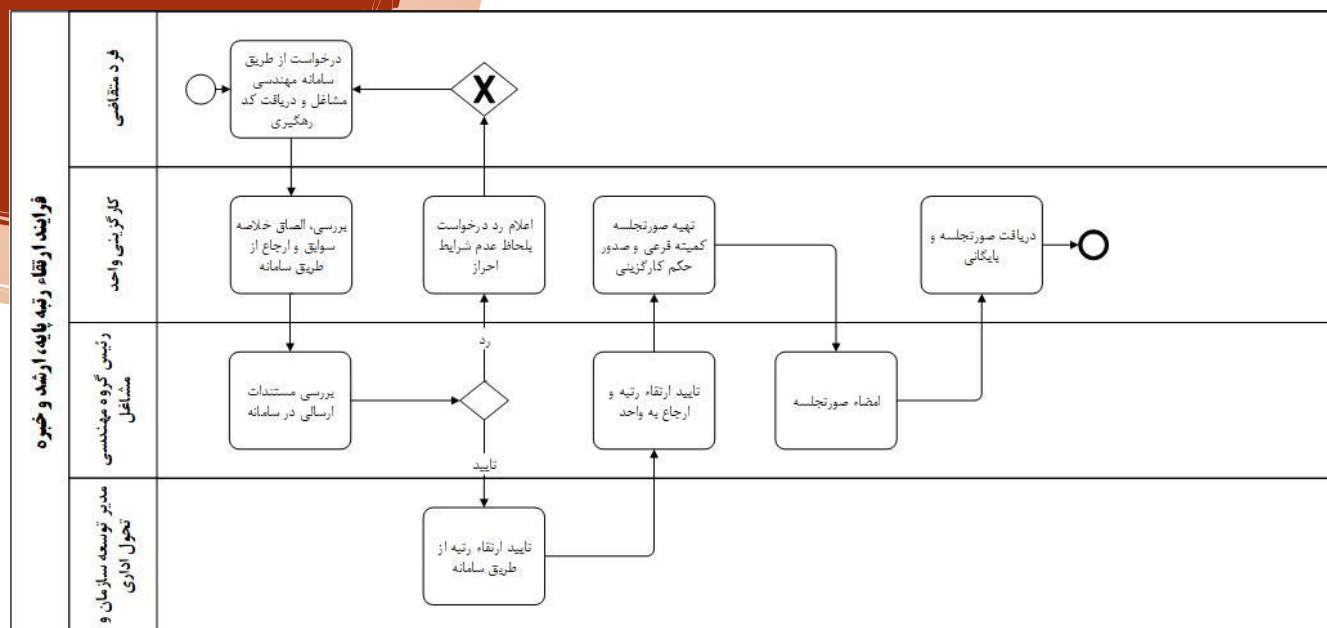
فرایند ارتقاء رتبه پایه، ارشد و خبره

فرد متقاضی

درخواست از طریق سامانه مهندسی مشاغل و دریافت کد رهگیری

X

کارگزینی واحد

بررسی، الصاق خلاصه سوابق و ارجاع از طریق سامانه

اعلام رد درخواست بلحاظ عدم شرایط احراز

تهیه صورتجلسه کمیته فرعی و صدور حکم کارگزینی

دریافت صورتجلسه و بایگانی

رئیس گروه مهندسی مشاغل

بررسی مستندات ارسالی در سامانه

رد

تایید

تایید ارتقاء رتبه و ارجاع به واحد

امضاء صورتجلسه

مدیر توسعه سازمان و تحول اداری

تایید ارتقاء رتبه از طریق سامانه